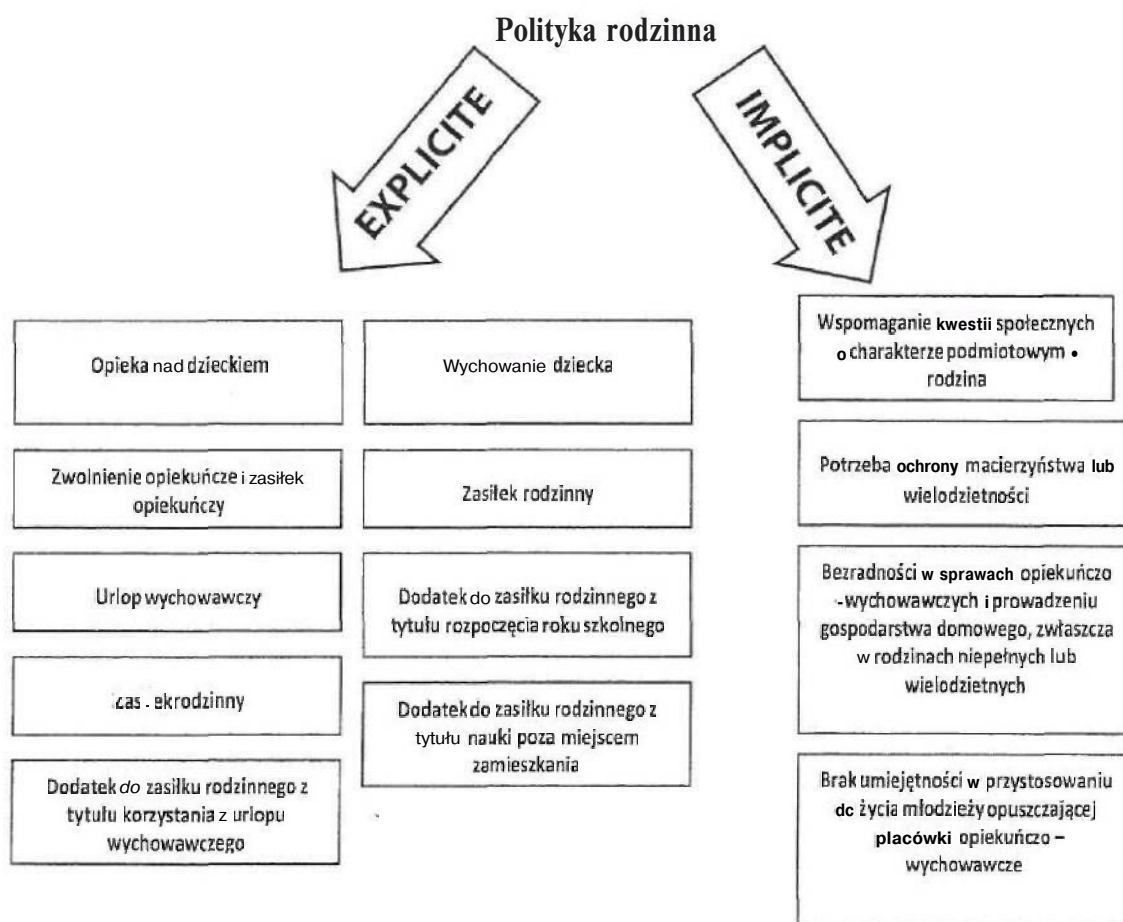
Polityka rodzinna

EXPLICITE

IMPLICITE

Opieka nad dzieckiem

Wychowanie dziecka

Wspomaganie kwestii społecznych o charakterze podmiotowym • rodzina

Zwolnienie opiekuńcze i zasiłek opiekuńczy

Zasiłek rodzinny

Potrzeba ochrony macierzyństwa lub wielodzietności

Urlop wychowawczy

Dodatek do zasiłku rodzinnego z tytułu rozpoczęcia roku szkolnego

Bezradności w sprawach opiekuńczo -wychowawczych i prowadzeniu gospodarstwa domowego, zwłaszcza w rodzinach niepełnych lub wielodzietnych

Zas . ekrodzinny

Dodatek do zasiłku rodzinnego z tytułu nauki poza miejscem zamieszkania

Dodatek do zasiłku rodzinnego z tytułu korzystania z urlopu wychowawczego

Brak umiejętności w przystosowaniu dc życia młodzieży opuszczającej placówki opiekuńczo – wychowawcze